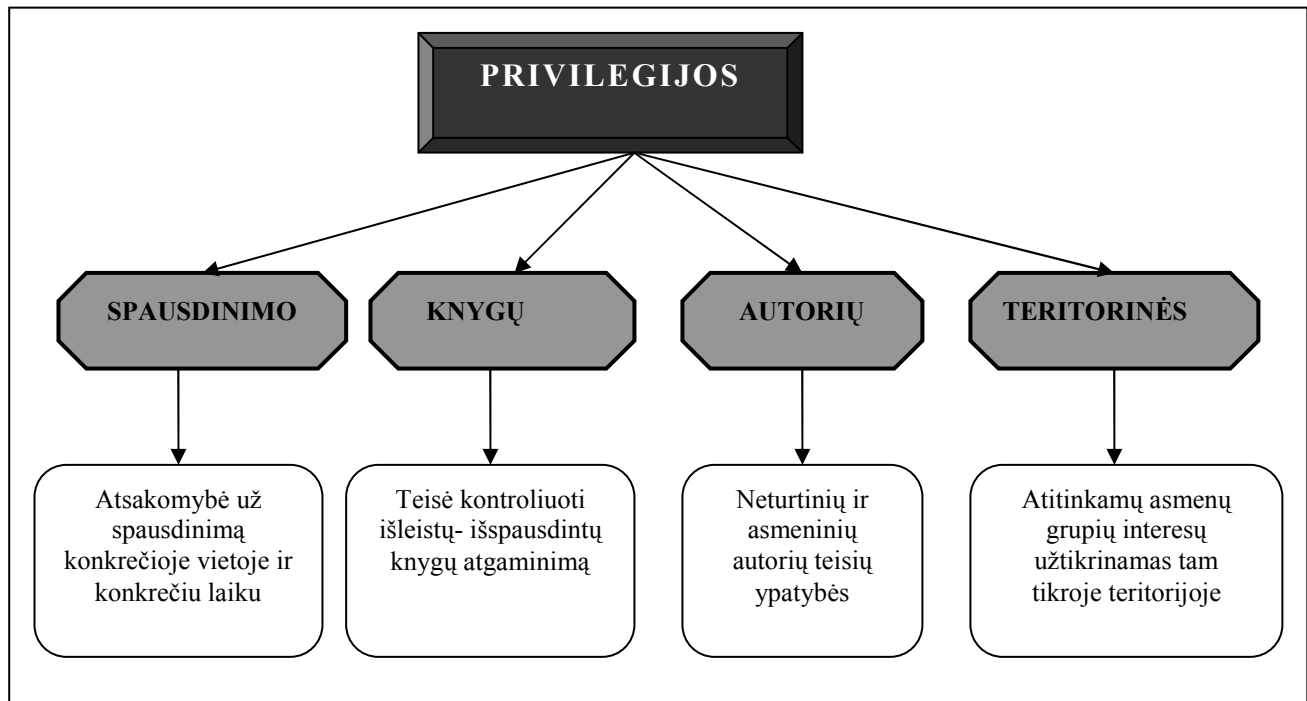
PRIVILEGIJOS

SPAUSDINIMO

KNYGŲ

AUTORIŲ

TERITORINĖS

Atsakomybė už spausdinimą konkrečioje vietoje ir konkrečiu laiku

Teisė kontroliuoti išleistų- išspausdintų knygų atgaminimą

Neturtinių ir asmeninių autorių teisių ypatybės

Atitinkamų asmenų grupių interesų užtikrinamas tam tikroje teritorijoje